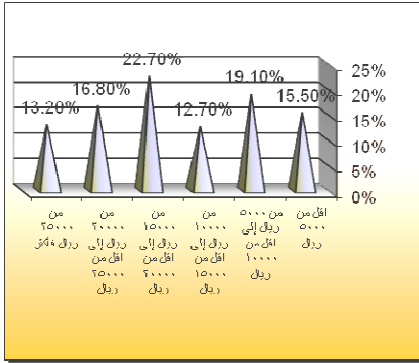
13.20%
16.80%
22.70%
12.70%
19.10%
15.50%

25%
20%
15%
10%
5%
0%

من ٢٥٠٠٠ ريال فأكثر
من ٢٠٠٠٠ ريال إلى أقل من ٢٥٠٠٠ ريال
من ١٥٠٠٠ ريال إلى أقل من ٢٠٠٠٠ ريال
من ١٠٠٠٠ ريال إلى أقل من ١٥٠٠٠ ريال
من ٥٠٠٠ ريال إلى أقل من ١٠٠٠٠ ريال
أقل من ٥٠٠٠ ريال